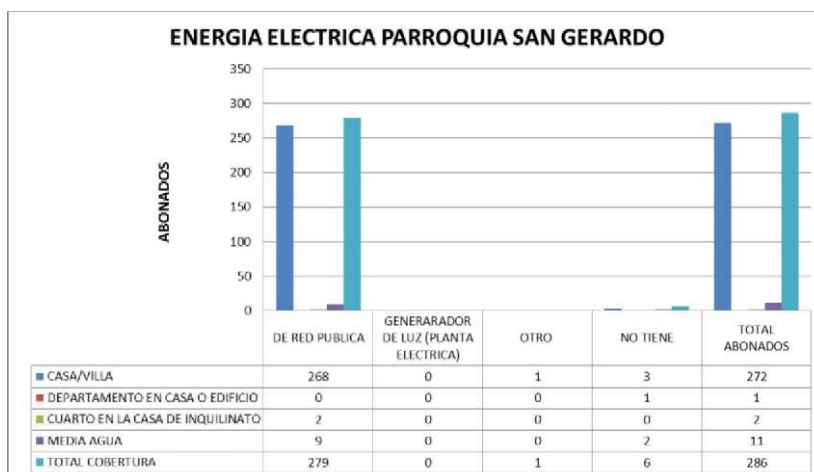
ENERGIA ELECTRICA PARROQUIA SAN GERARDO

ABONADOS

350
300
250
200
150
100
50
0

| | DE RED PUBLICA | GENERARADOR DE LUZ (PLANTA ELECTRICA) | OTRO | NO TIENE | TOTAL ABONADOS |
|---|---|---|---|---|---|
| CASA/VILLA | 268 | 0 | 1 | 3 | 272 |
| DEPARTAMENTO EN CASA O EDIFICIO | 0 | 0 | 0 | 1 | 1 |
| CUARTO EN LA CASA DE INQUILINATO | 2 | 0 | 0 | 0 | 2 |
| MEDIA AGUA | 9 | 0 | 0 | 2 | 11 |
| TOTAL COBERTURA | 279 | 0 | 1 | 6 | 286 |